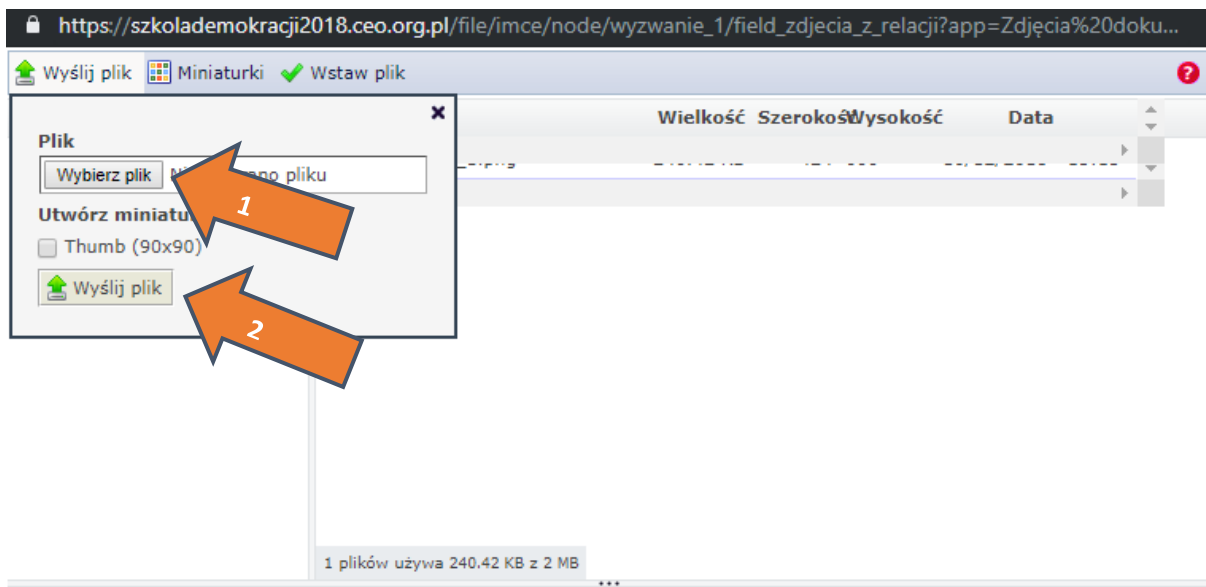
https://szkolademokracji2018.ceo.org.pl/file/imce/node/wyzwanie_1/field_zdjecia_z_relacji?app=Zdjęcia%20doku...

Wyślij plik Miniaturki Wstaw plik

Plik

Wybierz plik Ni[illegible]ano pliku

Utwórz miniatu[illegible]

Thumb (90x90)

Wyślij plik

1

2

Wielkość Szerokość Wysokość Data

1 plików używa 240.42 KB z 2 MB